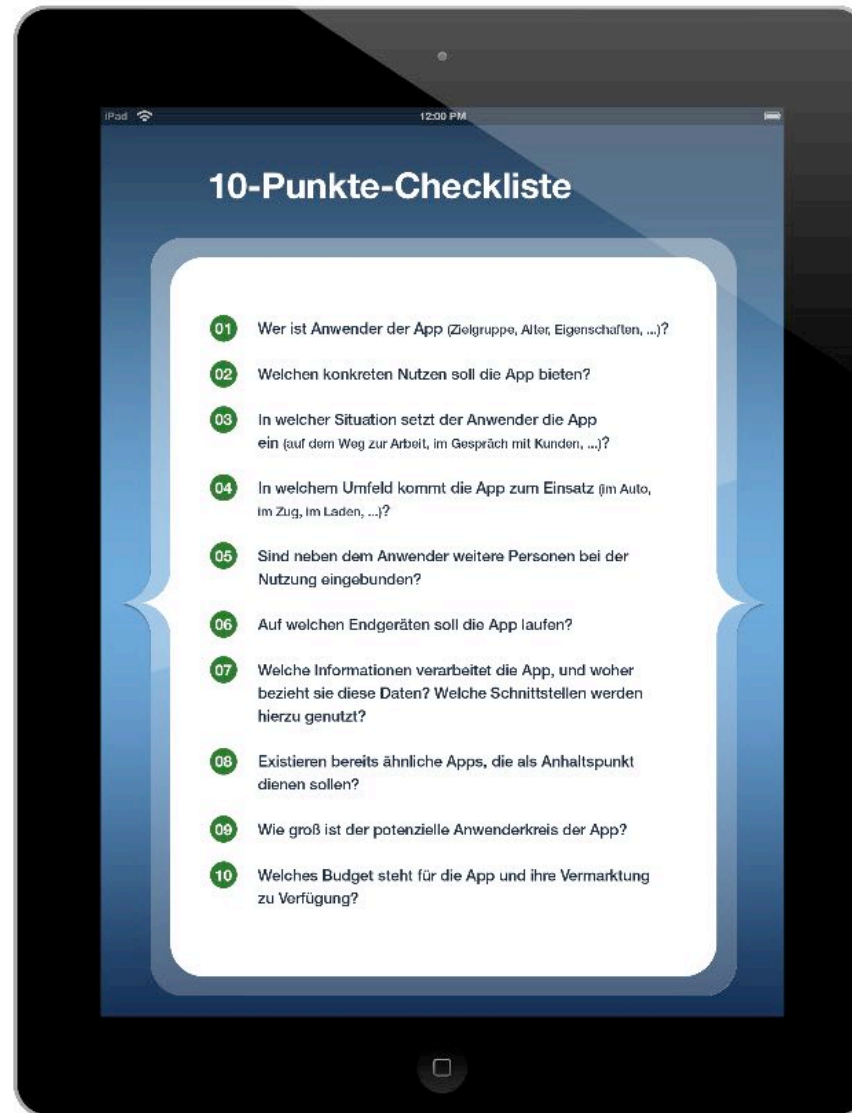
iPad 12:00 PM

10-Punkte-Checkliste

01 Wer ist Anwender der App (Zielgruppe, Alter, Eigenschaften, ...)?

02 Welchen konkreten Nutzen soll die App bieten?

03 In welcher Situation setzt der Anwender die App ein (auf dem Weg zur Arbeit, im Gespräch mit Kunden, ...)?

04 In welchem Umfeld kommt die App zum Einsatz (im Auto, im Zug, im Laden, ...)?

05 Sind neben dem Anwender weitere Personen bei der Nutzung eingebunden?

06 Auf welchen Endgeräten soll die App laufen?

07 Welche Informationen verarbeitet die App, und woher bezieht sie diese Daten? Welche Schnittstellen werden hierzu genutzt?

08 Existieren bereits ähnliche Apps, die als Anhaltspunkt dienen sollen?

09 Wie groß ist der potenzielle Anwenderkreis der App?

10 Welches Budget steht für die App und ihre Vermarktung zu Verfügung?